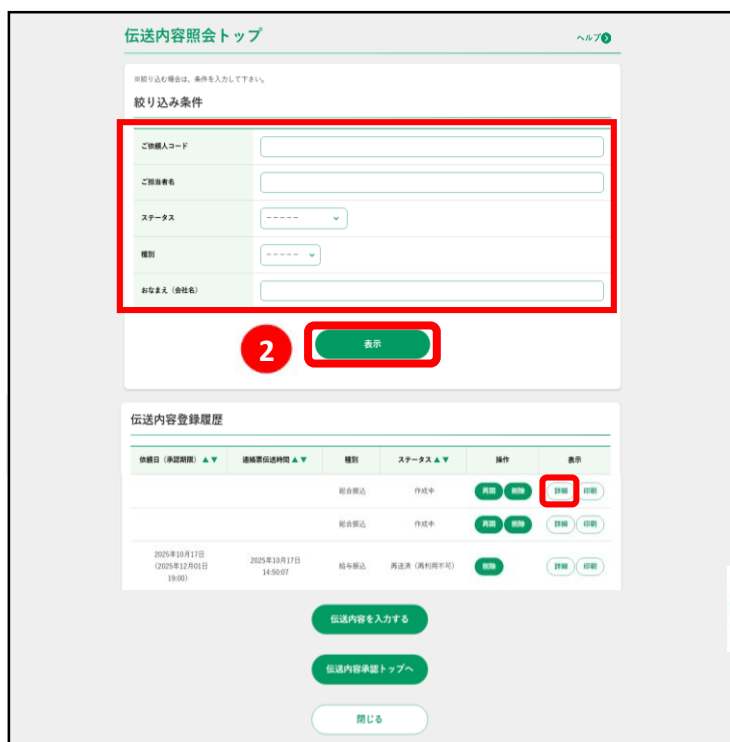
伝送内容照会トップ

ヘルプ

※絞り込む場合は、条件を入力して下さい。

絞り込み条件

| | |
|---|---|
| ご依頼人コード | |
| ご担当者名 | |
| ステータス | ----- |
| 種別 | ----- |
| おなまえ（会社名） | |

2

表示

伝送内容登録履歴

| 依頼日（承認期限）▲▼ | 連絡票伝送時間▲▼ | 種別 | ステータス▲▼ | 操作 | 表示 |
|---|---|---|---|---|---|
| | | 総合振込 | 作成中 | 再開 削除 | 詳細 印刷 |
| | | 総合振込 | 作成中 | 再開 削除 | 詳細 印刷 |
| 2025年10月17日（2025年12月01日 19:00） | 2025年10月17日 14:50:07 | 給与振込 | 再送済（再利用不可） | 削除 | 詳細 印刷 |

伝送内容を入力する

伝送内容承認トップへ

閉じる